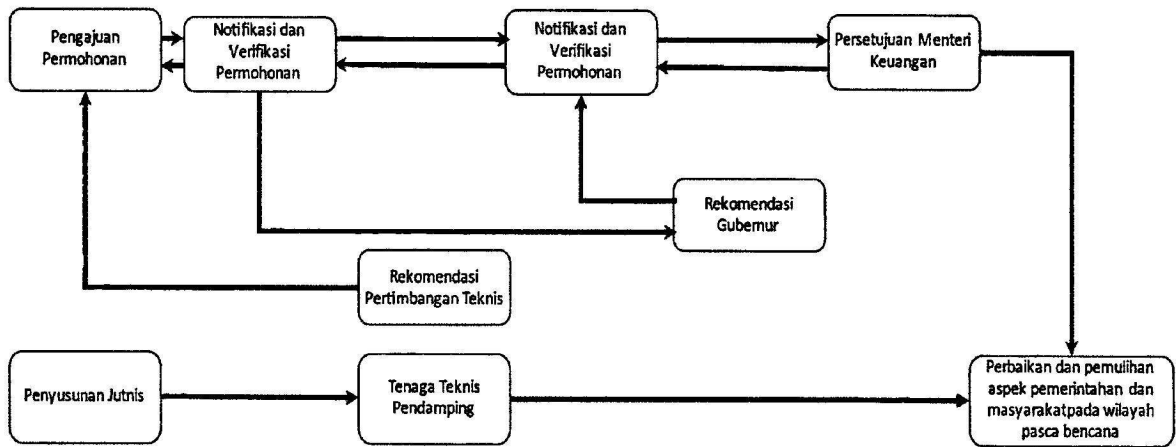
Pengajuan Permohonan

Notifikasi dan Verifikasi Permohonan

Notifikasi dan Verifikasi Permohonan

Persetujuan Menteri Keuangan

Rekomendasi Gubernur

Rekomendasi Pertimbangan Teknis

Penyusunan Jutnis

Tenaga Teknis Pendamping

Perbaikan dan pemulihan aspek pemerintahan dan masyarakatpada wilayah pasca bencana